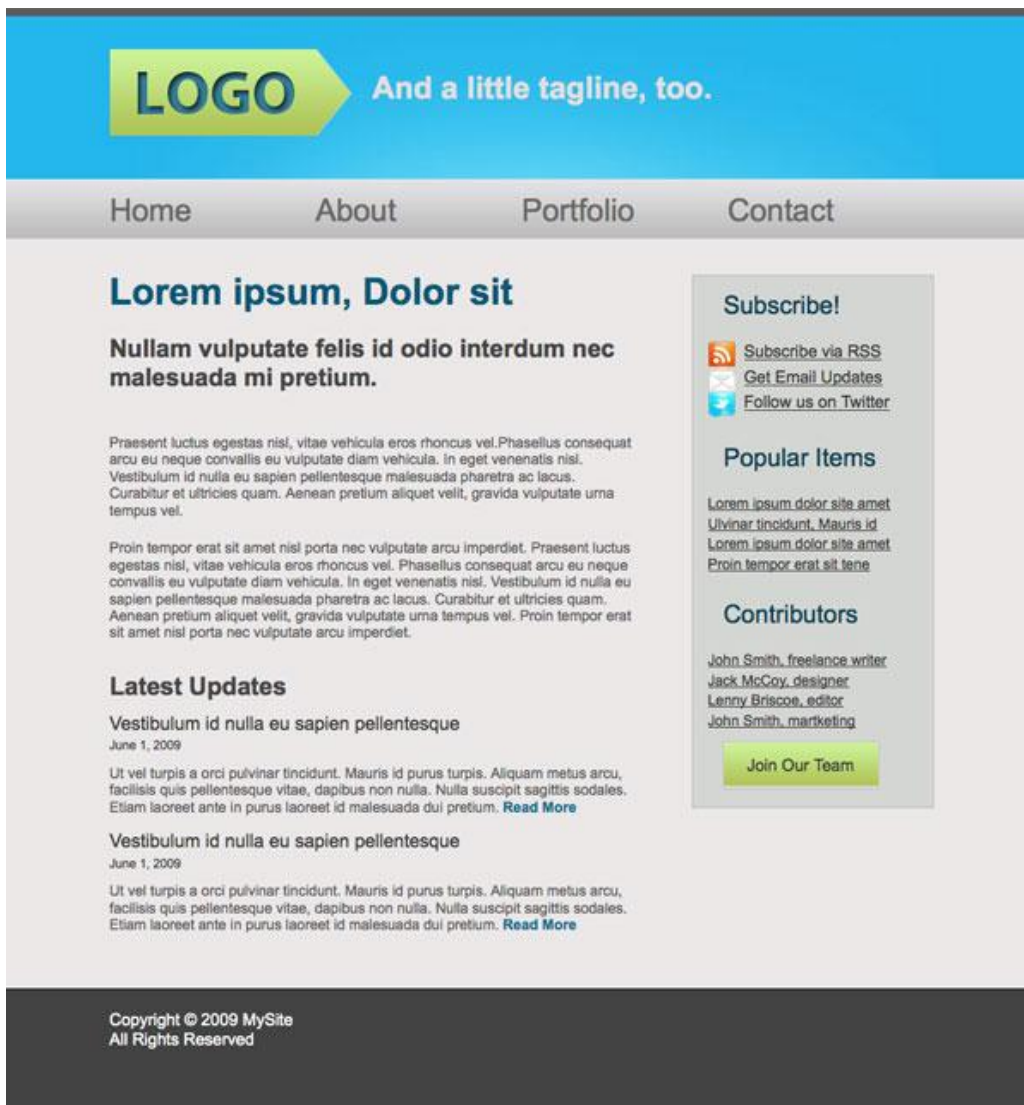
LOGO

And a little tagline, too.

Home About Portfolio Contact

Lorem ipsum, Dolor sit

Nullam vulputate felis id odio interdum nec malesuada mi pretium.

Praesent luctus egestas nisl, vitae vehicula eros rhoncus vel.Phasellus consequat arcu eu neque convallis eu vulputate diam vehicula. In eget venenatis nisl. Vestibulum id nulla eu sapien pellentesque malesuada pharetra ac lacus. Curabitur et ultricies quam. Aenean pretium aliquet velit, gravida vulputate urna tempus vel.

Proin tempor erat sit amet nisl porta nec vulputate arcu imperdiet. Praesent luctus egestas nisl, vitae vehicula eros rhoncus vel. Phasellus consequat arcu eu neque convallis eu vulputate diam vehicula. In eget venenatis nisl. Vestibulum id nulla eu sapien pellentesque malesuada pharetra ac lacus. Curabitur et ultricies quam. Aenean pretium aliquet velit, gravida vulputate urna tempus vel. Proin tempor erat sit amet nisl porta nec vulputate arcu imperdiet.

Latest Updates

Vestibulum id nulla eu sapien pellentesque
June 1, 2009

Ut vel turpis a orci pulvinar tincidunt. Mauris id purus turpis. Aliquam metus arcu, facilisis quis pellentesque vitae, dapibus non nulla. Nulla suscipit sagittis sodales. Etiam laoreet ante in purus laoreet id malesuada dui pretium. Read More

Vestibulum id nulla eu sapien pellentesque
June 1, 2009

Ut vel turpis a orci pulvinar tincidunt. Mauris id purus turpis. Aliquam metus arcu, facilisis quis pellentesque vitae, dapibus non nulla. Nulla suscipit sagittis sodales. Etiam laoreet ante in purus laoreet id malesuada dui pretium. Read More

Subscribe!

Subscribe via RSS
Get Email Updates
Follow us on Twitter

Popular Items

Lorem ipsum dolor site amet
Ulvinar tincidunt, Mauris id
Lorem ipsum dolor site amet
Proin tempor erat sit tene

Contributors

John Smith, freelance writer
Jack McCoy, designer
Lenny Briscoe, editor
John Smith, martketing

Join Our Team

Copyright © 2009 MySite
All Rights Reserved